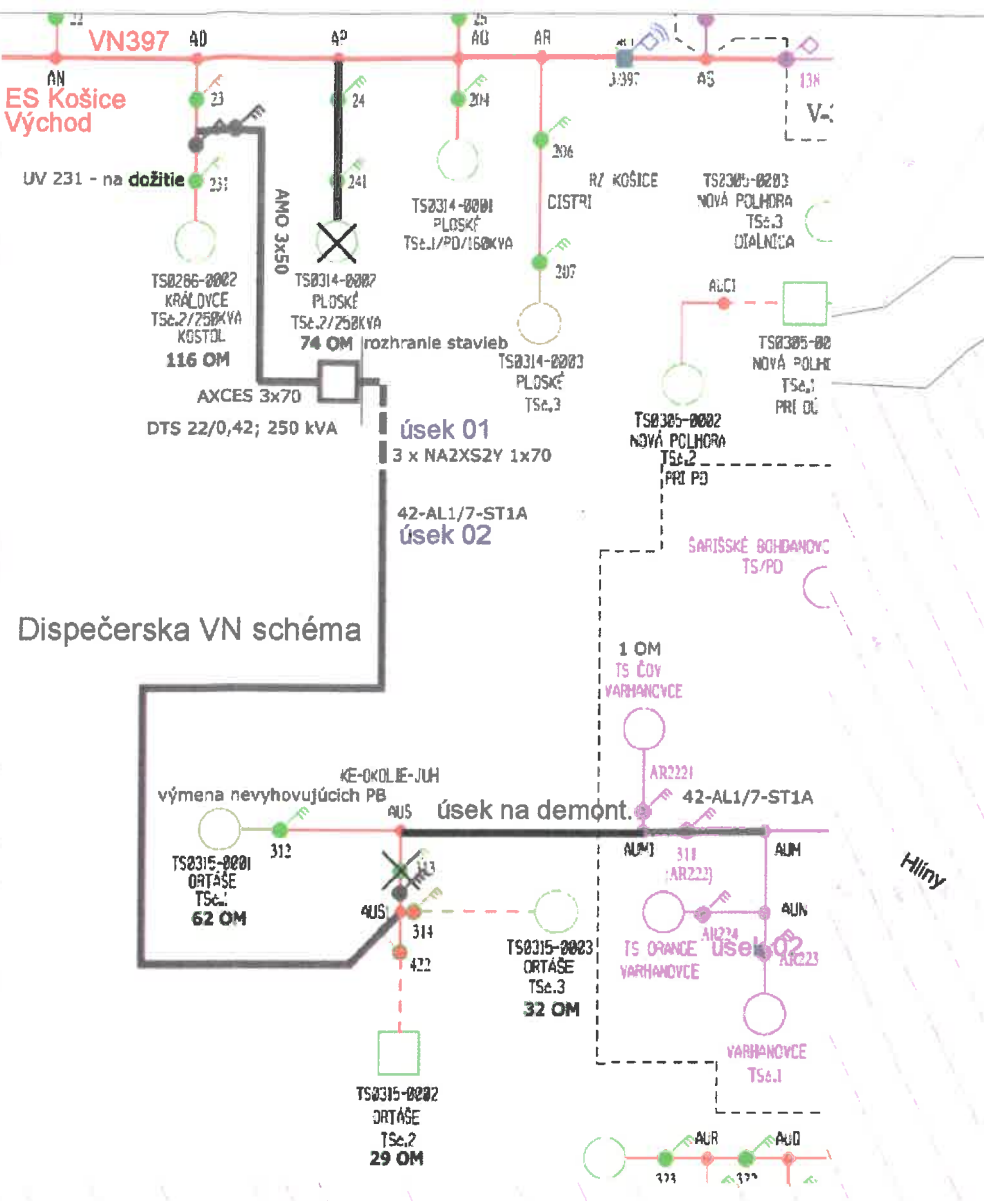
VN397 AO AP AQ AR AS

AN

ES Košice Východ

23 24 204

UV 231 - na dožitie 231

AMO 3x50

241

206

TS0314-0001 PLOSKÉ TSč.1/PD/160KVA

RZ KOŠICE CISTRI

TS2305-0003 NOVÁ POLHORA TSč.3 DIALNICA

TS0266-0002 KRÁLOVCE TSč.2/250KVA KOSTOL
116 OM

TS0314-0002 PLOSKÉ TSč.2/250KVA
74 OM

207

ALC1

rozhranie stavieb

TS0314-0003 PLOSKÉ TSč.3

TS0305-00 NOVÁ POLHI TSč.1 PRI OC

AXCES 3x70

DTS 22/0,42; 250 kVA

úsek 01
3 x NA2XS2Y 1x70

TS0305-0002 NOVÁ POLHORA TSč.2 PRI PD

42-AL1/7-ST1A
úsek 02

ŠARIŠSKÉ BOHDANOVC TS/PD

Dispečerska VN schéma

1 OM
TS ČOV VARHANOVCE

AR2221

KE-OKOLIE-JUH

výmena nevyhovujúcich PB

AUS

úsek na demont.

42-AL1/7-ST1A

312

AUM

311 (AR222)

AUM

Hlíny

TS0315-0001 ORTÁŠE TSč.1
62 OM

313

AUS

314

AUN

422

TS0315-0003 ORTÁŠE TSč.3
32 OM

TS ORANGE VARHANOVCE

AR224

úsek 02

AR223

VARHANOVCE TSč.1

TS0315-0002 ORTÁŠE TSč.2
29 OM

AUR AUD

323